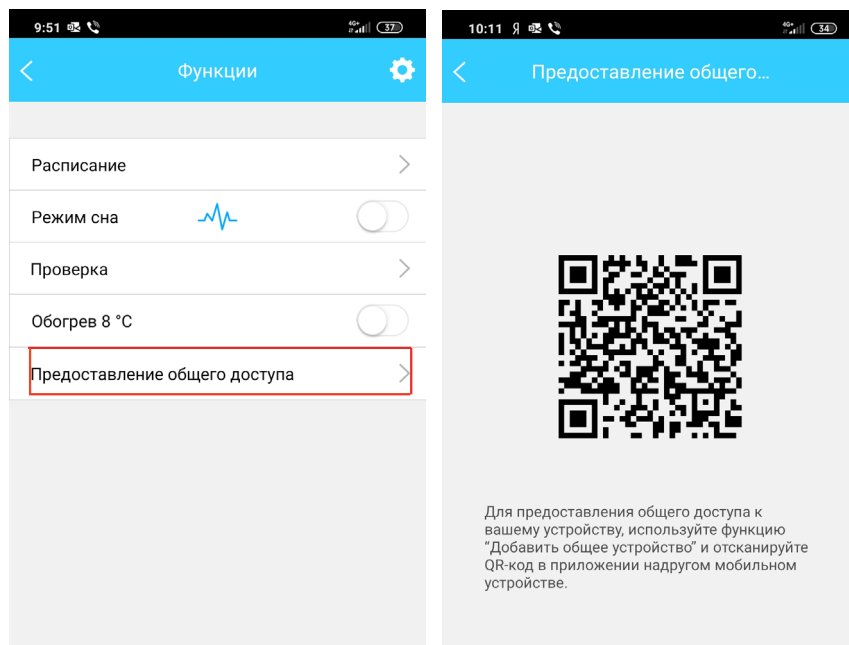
9:51 37

Функции

Расписание

Режим сна

Проверка

Обогрев 8 °C

Предоставление общего доступа

10:11 Я 34

Предоставление общего...

Для предоставления общего доступа к вашему устройству, используйте функцию “Добавить общее устройство” и отсканируйте QR-код в приложении надругом мобильном устройстве.